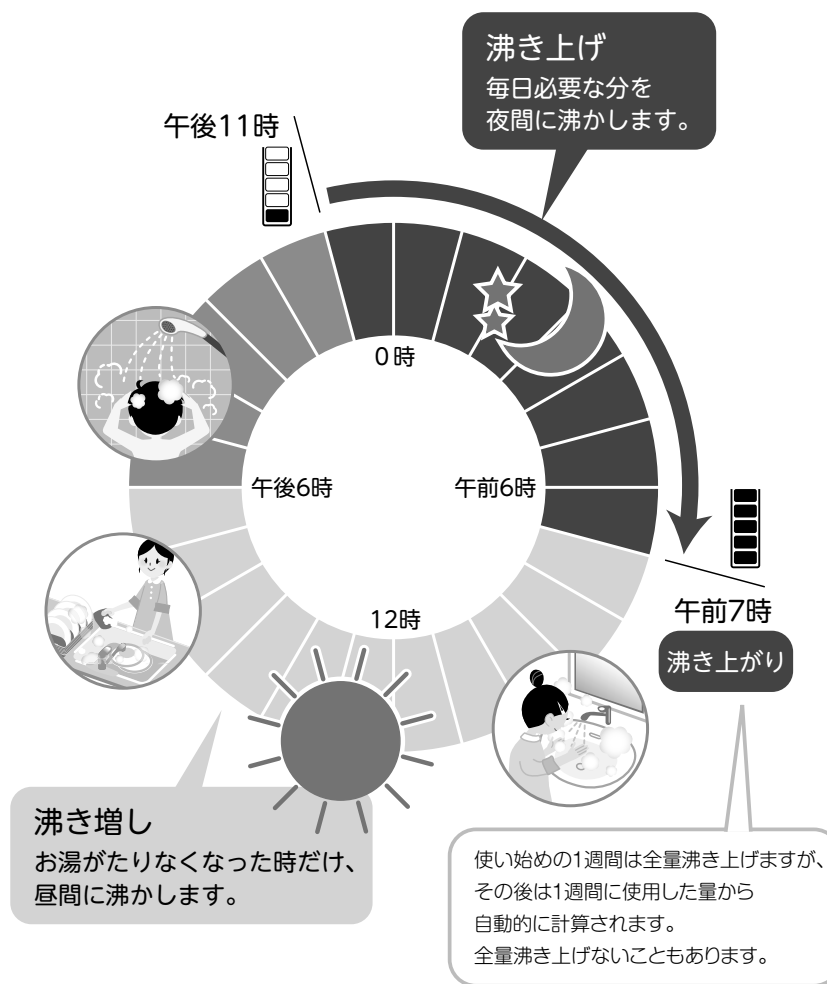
沸き上げ
毎日必要な分を
夜間に沸かします。

午後11時

0時

午後6時

午前6時

12時

午前7時

沸き上がり

沸き増し
お湯がたりなくなった時だけ、
昼間に沸かします。

使い始めの1週間は全量沸き上げますが、
その後は1週間に使用した量から
自動的に計算されます。
全量沸き上げないこともあります。